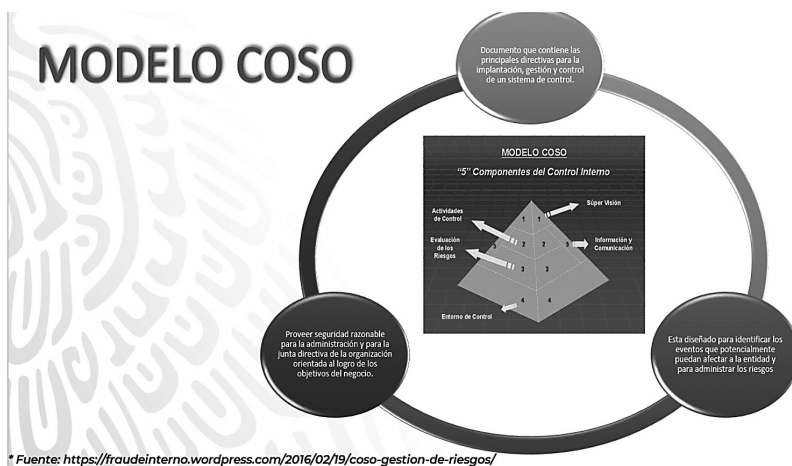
MODELO COSO

Documento que contiene las principales directivas para la implantación, gestión y control de un sistema de control.

MODELO COSO

"5" Componentes del Control Interno

Súper Visión

Actividades de Control

Evaluación de los Riesgos

Información y Comunicación

Entorno de Control

1 1 1
2 2 2 5
3 3 3
4 4

Proveer seguridad razonable para la administración y para la junta directiva de la organización orientada al logro de los objetivos del negocio.

Esta diseñado para identificar los eventos que potencialmente puedan afectar a la entidad y para administrar los riesgos

* Fuente: https://fraudeinterno.wordpress.com/2016/02/19/coso-gestion-de-riesgos/